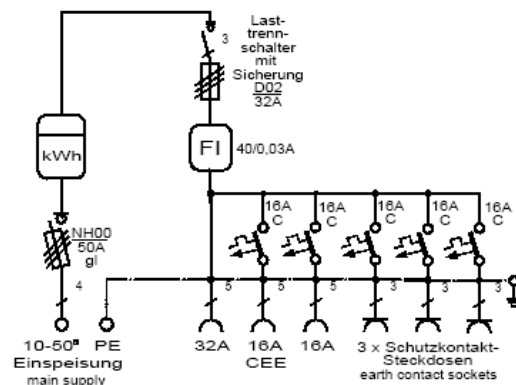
3

Lasttrennschalter mit Sicherung D02 32A

kWh

FI 40/0,03A

16A C
16A C
16A C
16A C
16A C

NH00 50A gl

4
5
5
5
3
3
3

10-50² Einspeisung main supply

PE

32A

16A CEE

16A

3 x Schutzkontakt-Steckdosen earth contact sockets